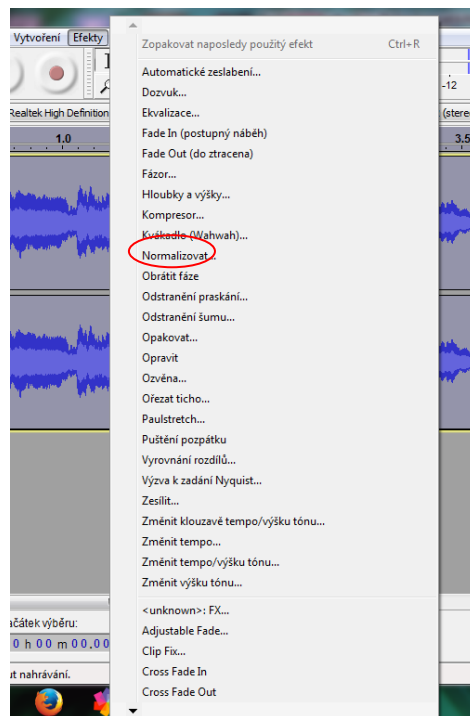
Vytvoření Efekty

Zopakovat naposledy použitý efekt Ctrl+R

Automatické zeslabení...
Dozvuk...
Ekvalizace...
Fade In (postupný náběh)
Fade Out (do ztracena)
Fázor...
Hloubky a výšky...
Kompresor...
Kvákadlo (Wahwah)...
Normalizovat...
Obrátit fáze
Odstranění praskání...
Odstranění šumu...
Opakovat...
Opravit
Ozvěna...
Ořezat ticho...
Paulstretch...
Puštění pozpátku
Vyrovnání rozdílů...
Výzva k zadání Nyquist...
Zesílit...
Změnit klouzavě tempo/výšku tónu...
Změnit tempo...
Změnit tempo/výšku tónu...
Změnit výšku tónu...

<unknown>: FX...
Adjustable Fade...
Clip Fix...
Cross Fade In
Cross Fade Out

Realtek High Definition
1.0
-12
(stere
3.5
čátek výběru:
0 h 00 m 00.00
ut nahrávání.